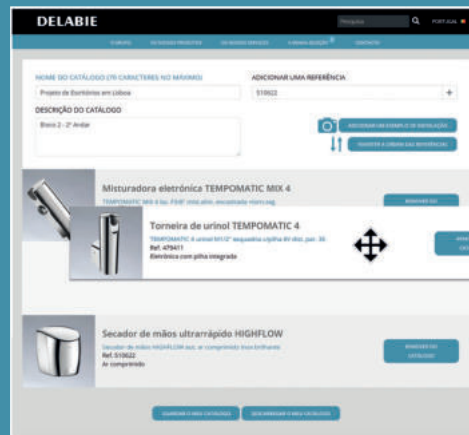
DELABIE

Pesquisa PORTUGAL

O GRUPO OS NOSSOS PRODUTOS OS NOSSOS SERVIÇOS A MINHA SELEÇÃO CONTACTO

NOME DO CATÁLOGO (70 CARACTERES NO MÁXIMO)

Projeto de Escritórios em Lisboa

ADICIONAR UMA REFERÊNCIA

510622

+

DESCRIÇÃO DO CATÁLOGO

Bloco 2 - 2º Andar

ADICIONAR UM EXEMPLO DE INSTALAÇÃO

ALTERAR A ORDEM DAS REFERÊNCIAS

Misturadora eletrónica TEMPOMATIC MIX 4

TEMPOMATIC MIX 4 bic. F3/8" misturadora encastrado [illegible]

REMOVER DO

Torneira de urinol TEMPOMATIC 4

TEMPOMATIC 4 urinol M1/2" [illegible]

Ref. 479411

Eletrónica com pilha integrada

Secador de mãos ultrarrápido HIGHFLOW

Secador de mãos HIGHFLOW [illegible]

Ref. 510622

Ar comprimido

REMOVER DO CATÁLOGO

GUARDAR O MEU CATÁLOGO DESCARREGAR O MEU CATÁLOGO